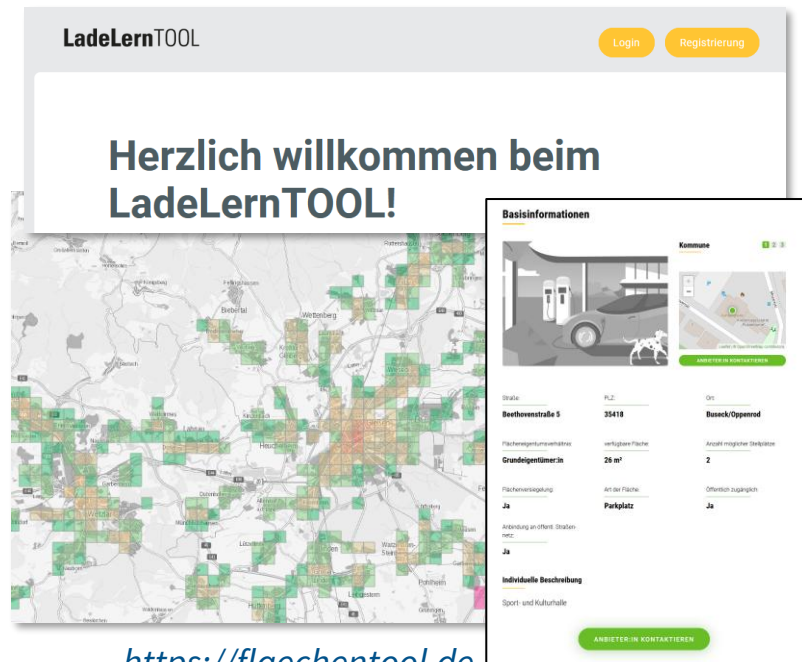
LadeLernTOOL

Login

Registrierung

Herzlich willkommen beim LadeLernTOOL!

Wettenberg

Basisinformationen

Kommune

1 2 3

ANBIETER:IN KONTAKTIEREN

Straße:
Beethovenstraße 5

PLZ:
35418

Ort:
Buseck/Oppenrod

Flächeneigentumsverhältnis:
Grundeigentümer:in

verfügbare Fläche:
26 m²

Anzahl möglicher Stellplätze:
2

Flächenversiegelung:
Ja

Art der Fläche:
Parkplatz

Öffentlich zugänglich:
Ja

Anbindung an öffentl. Straßennetz:
Ja

Individuelle Beschreibung

Sport- und Kulturhalle

ANBIETER:IN KONTAKTIEREN

https://flaechentool.de